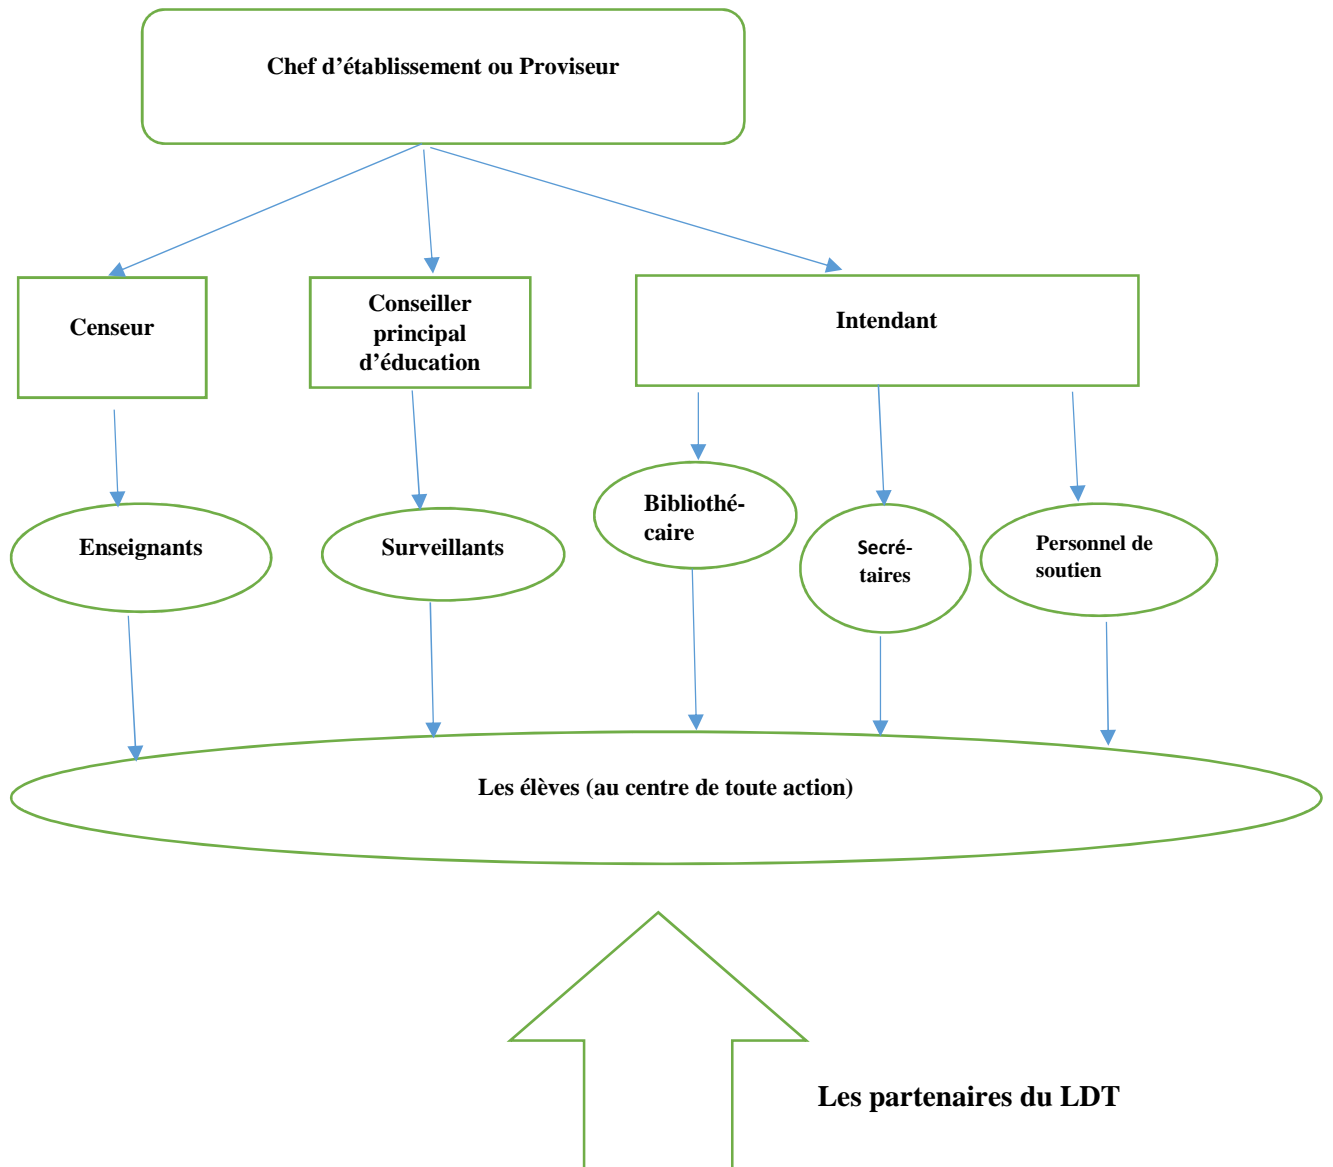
Chef d’établissement ou Proviseur

Censeur

Conseiller principal d’éducation

Intendant

Enseignants

Surveillants

Bibliothécaire

Secrétaires

Personnel de soutien

Les élèves (au centre de toute action)

Les partenaires du LDT